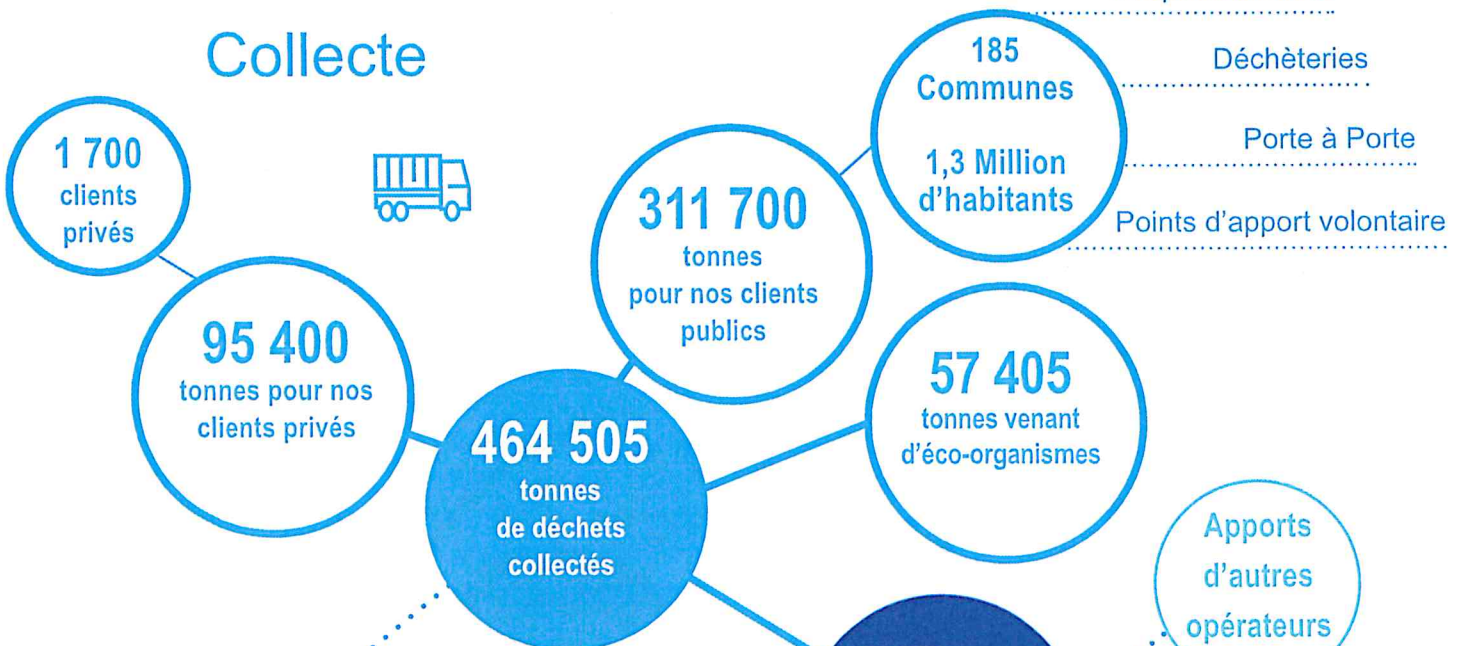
Collecte

1 700
clients
privés

95 400
tonnes pour nos clients privés

464 505
tonnes
de déchets
collectés

311 700
tonnes
pour nos clients publics

185
Communes

1,3 Million
d'habitants

Déchèteries

Porte à Porte

Points d'apport volontaire

57 405
tonnes venant d'éco-organismes

Apports
d'autres
opérateurs